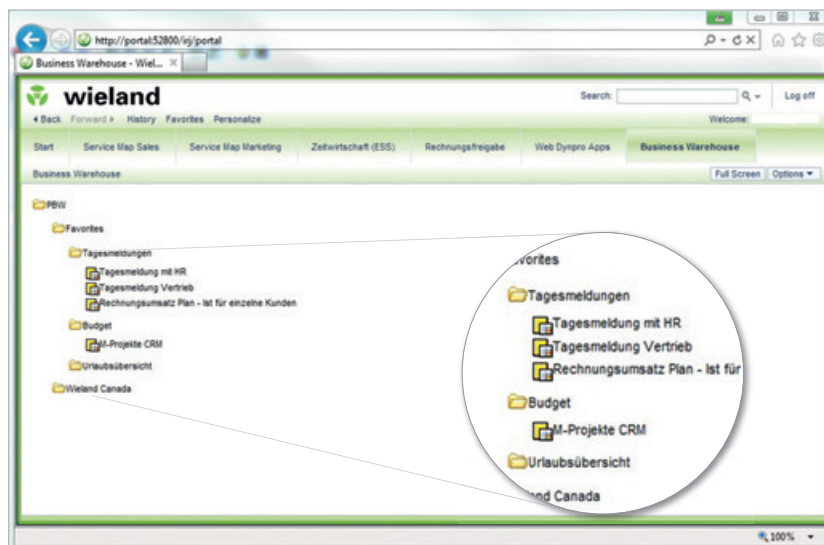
http://portal:52800/irj/portal

Business Warehouse - Wiel... ×

wieland

Search: Log off

◂ Back Forward ▸ History Favorites Personalize

Welcome:

Start | Service Map Sales | Service Map Marketing | Zeitwirtschaft (ESS) | Rechnungsfreigabe | Web Dynpro Apps | Business Warehouse

Business Warehouse

Full Screen Options ▾

PBW
Favorites
Tagesmeldungen
Tagesmeldung mit HR
Tagesmeldung Vertrieb
Rechnungsumsatz Plan - Ist für einzelne Kunden
Budget
M-Projekte CRM
Urlaubsübersicht
Wieland Canada

avorites
Tagesmeldungen
Tagesmeldung mit HR
Tagesmeldung Vertrieb
Rechnungsumsatz Plan - Ist für
Budget
M-Projekte CRM
Urlaubsübersicht
nd Canada

100%